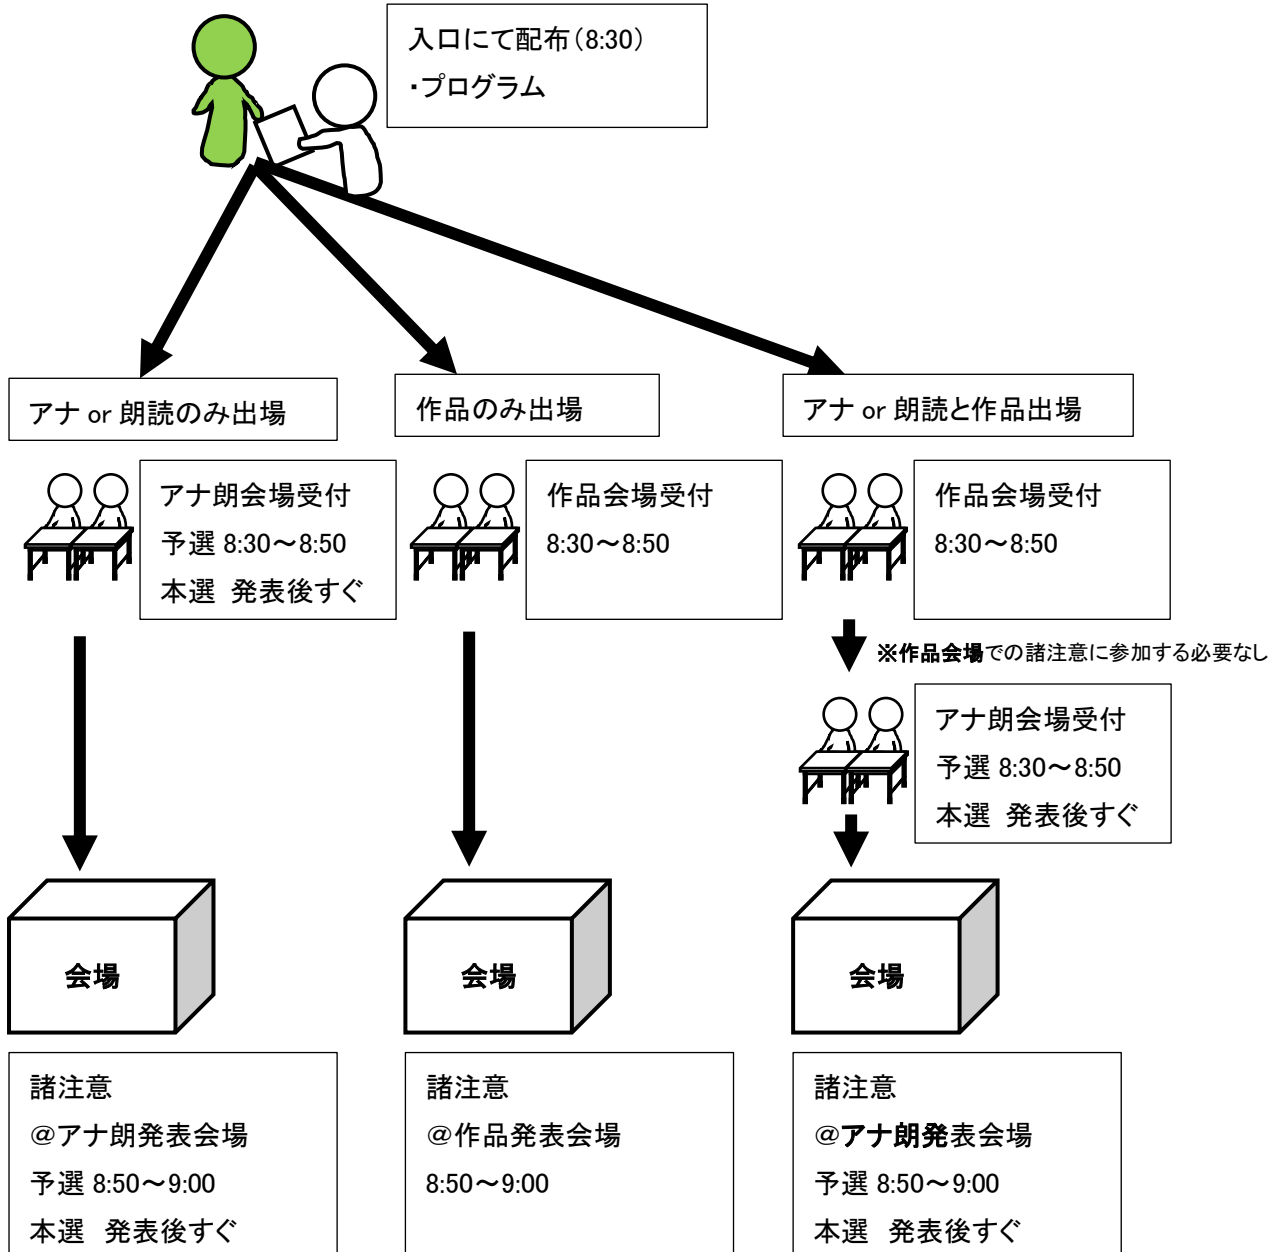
入口にて配布(8:30)
・プログラム

アナ or 朗読のみ出場

作品のみ出場

アナ or 朗読と作品出場

アナ朗会場受付
予選 8:30〜8:50
本選　発表後すぐ

作品会場受付
8:30〜8:50

作品会場受付
8:30〜8:50

※作品会場での諸注意に参加する必要なし

アナ朗会場受付
予選 8:30〜8:50
本選　発表後すぐ

会場

会場

会場

諸注意
@アナ朗発表会場
予選 8:50〜9:00
本選　発表後すぐ

諸注意
@作品発表会場
8:50〜9:00

諸注意
@アナ朗発表会場
予選 8:50〜9:00
本選　発表後すぐ